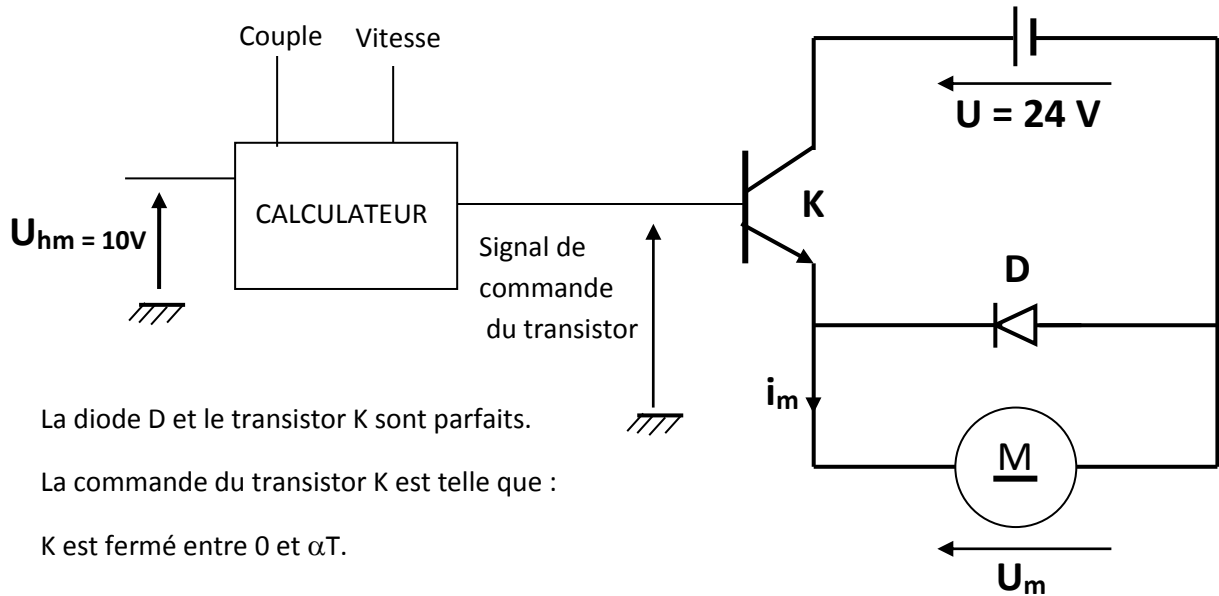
Couple Vitesse

U = 24 V

$U_{hm}$ = 10V

CALCULATEUR

K

Signal de commande du transistor

D

$i_m$

La diode D et le transistor K sont parfaits.

La commande du transistor K est telle que :

K est fermé entre 0 et $\alpha$T.

M

$U_m$